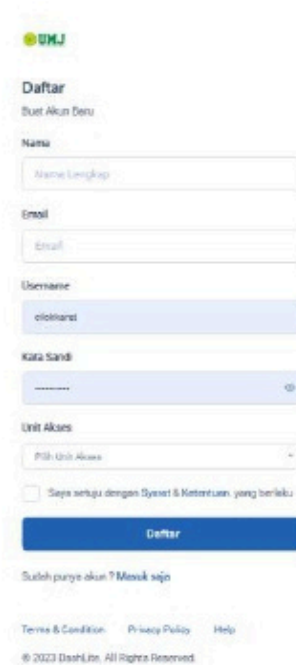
UMJ

Daftar
Buat Akun Baru

Nama
Nama Lengkap

Email
Email

Username
elokhanst

Kata Sandi
.........

Unit Akses
Pilih Unit Akses

Saya setuju dengan Syarat & Ketentuan yang berlaku

Daftar

Sudah punya akun? Masuk saja

Terms & Condition  Privacy Policy  Help

© 2023 DashLite. All Rights Reserved.